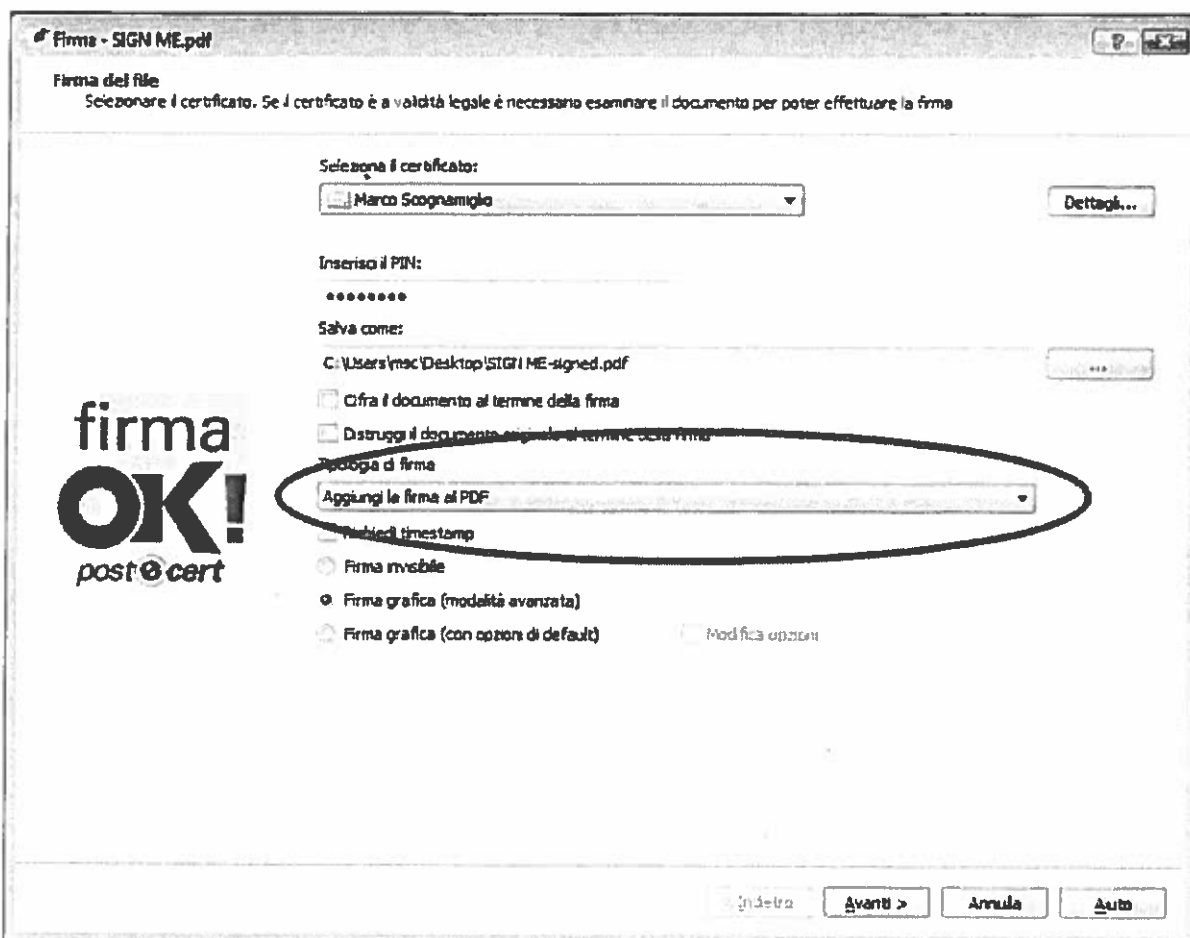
Firma - SIGN ME.pdf

?

Firma del file
Selezionare il certificato. Se il certificato è a validità legale è necessario esaminare il documento per poter effettuare la firma

Seleziona il certificato:
Marco Scognamiglio
Dettagli...

Inserisci il PIN:
••••••••

Salva come:
C:\Users\mac\Desktop\SIGN ME-signed.pdf
...

Cifra il documento al termine della firma
Distruggi il documento originale al termine della firma

Tipologia di firma
Aggiungi la firma al PDF

Richiedi timestamp
Firma invisibile
Firma grafica (modalità avanzata)
Firma grafica (con opzioni di default)
Modifica opzioni

firma
OK!
post@cert

Indietro
Avanti >
Annulla
Aiuto